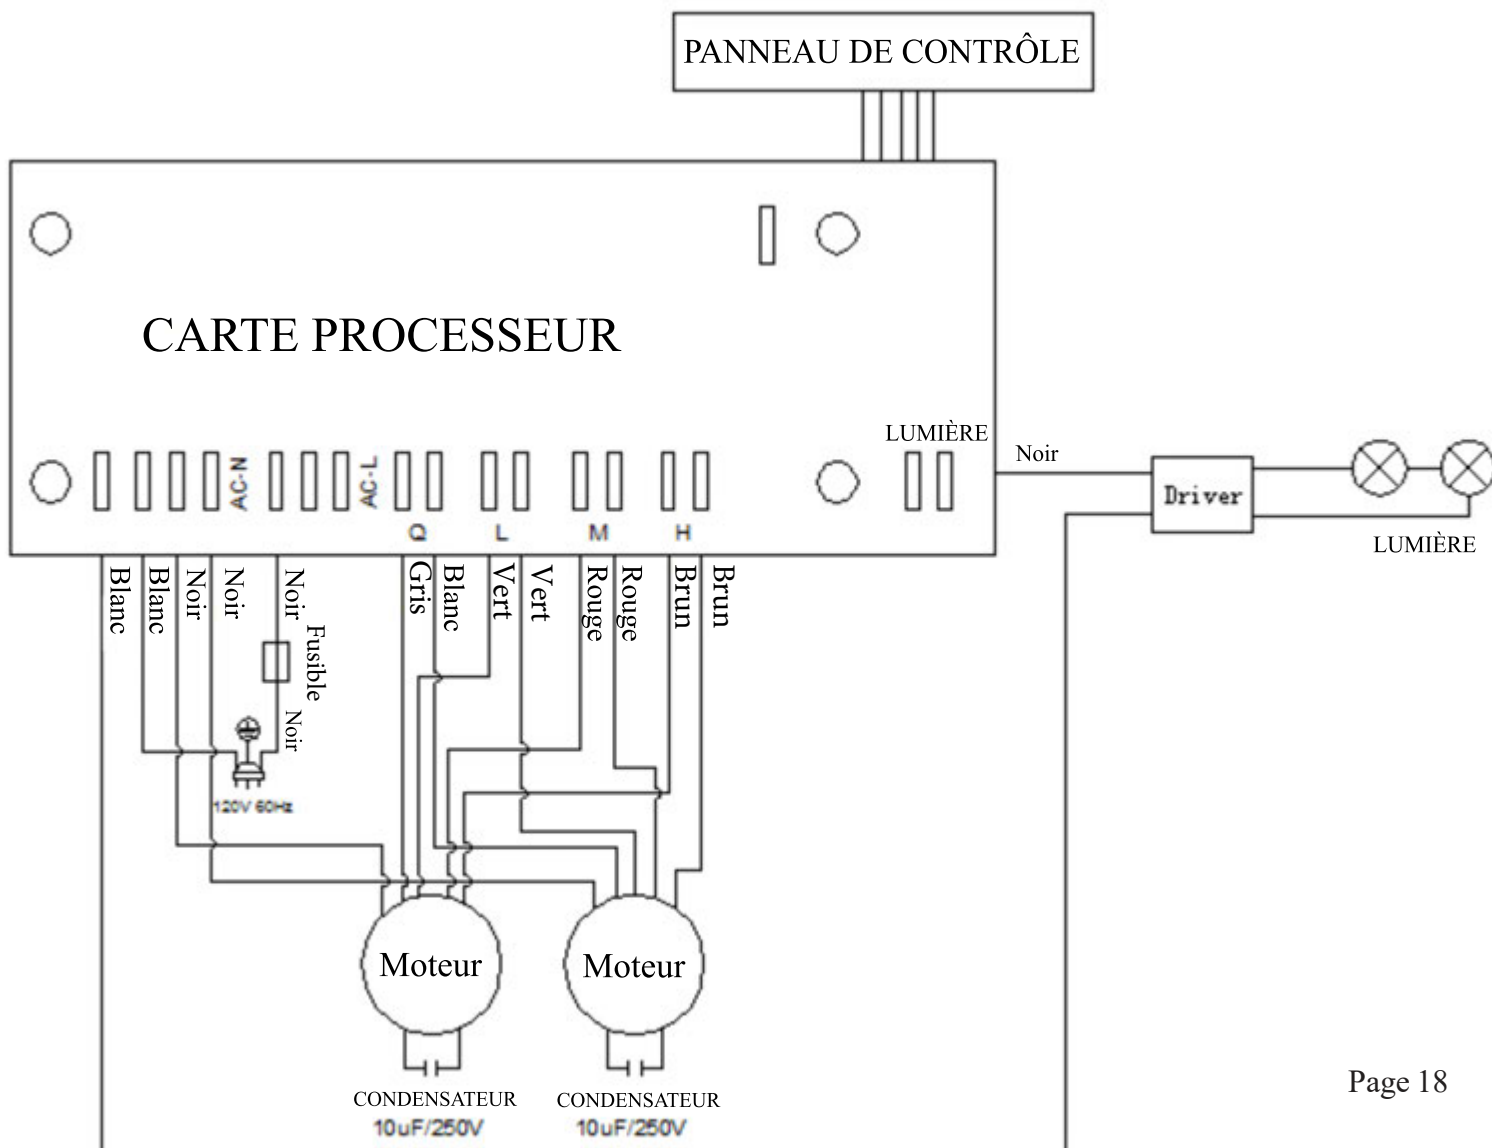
PANNEAU DE CONTRÔLE

CARTE PROCESSEUR

AC-N

AC-L

Q L M H

LUMIÈRE

Noir

Driver

LUMIÈRE

Blanc
Blanc
Noir
Noir
Noir
Gris
Blanc
Vert
Vert
Rouge
Rouge
Brun
Brun

Fusible

Noir

120V 60Hz

Moteur

Moteur

CONDENSATEUR
10uF/250V

CONDENSATEUR
10uF/250V

Page 18